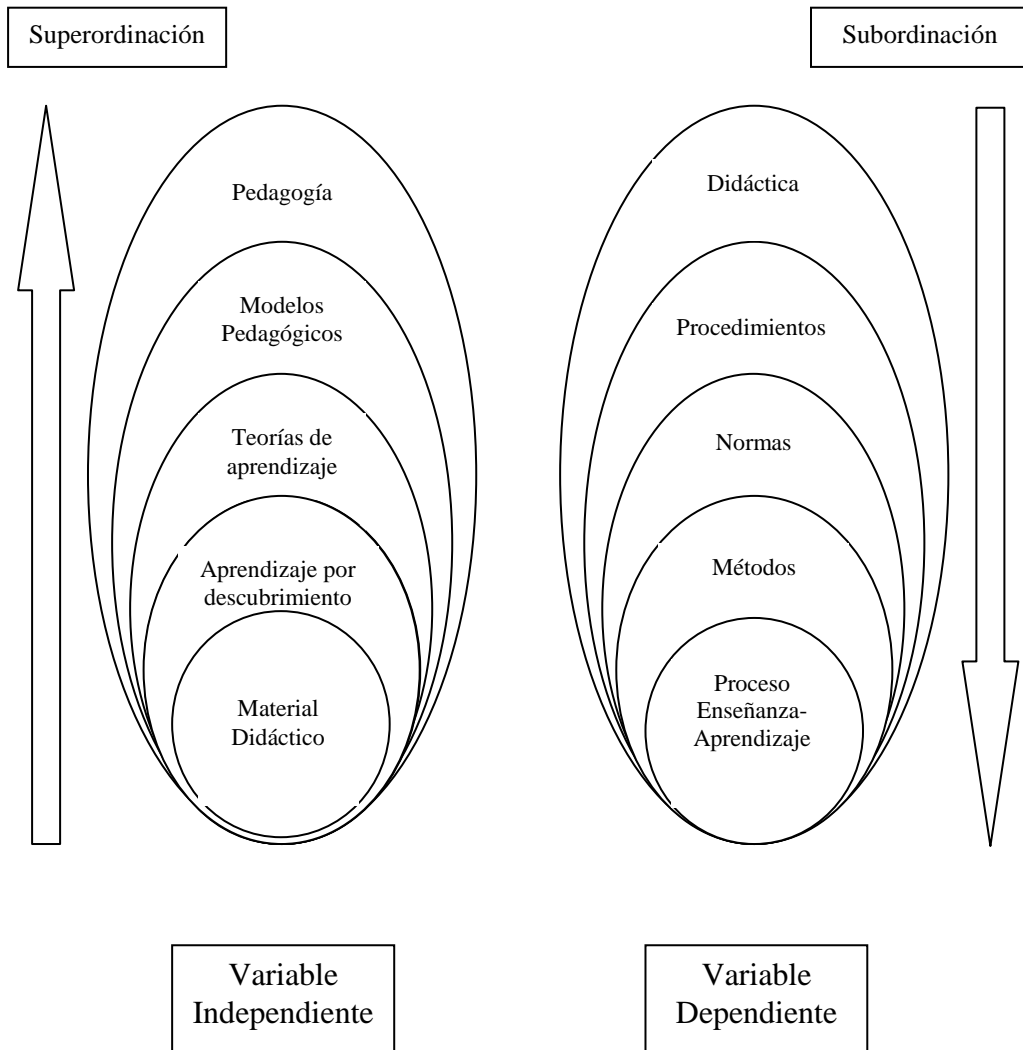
Superordinación

Subordinación

Pedagogía

Modelos Pedagógicos

Teorías de aprendizaje

Aprendizaje por descubrimiento

Material Didáctico

Didáctica

Procedimientos

Normas

Métodos

Proceso Enseñanza-Aprendizaje

Variable Independiente

Variable Dependiente